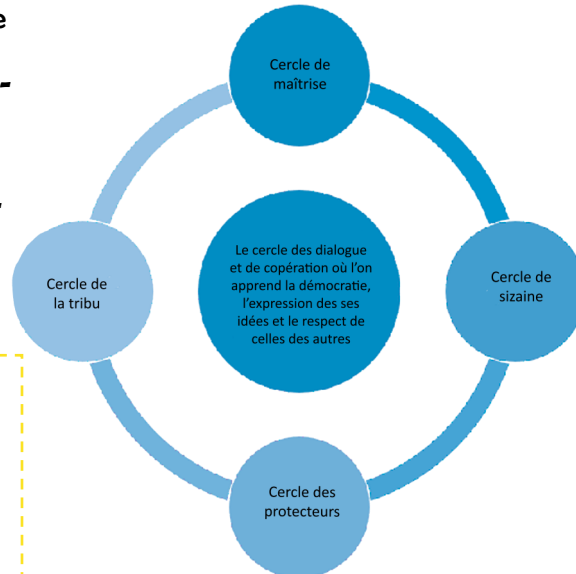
Cercle de maîtrise

Le cercle des dialogue et de copération où l'on apprend la démocratie, l'expression des ses idées et le respect de celles des autres

Cercle de la tribu

Cercle de sizaine

Cercle des protecteurs